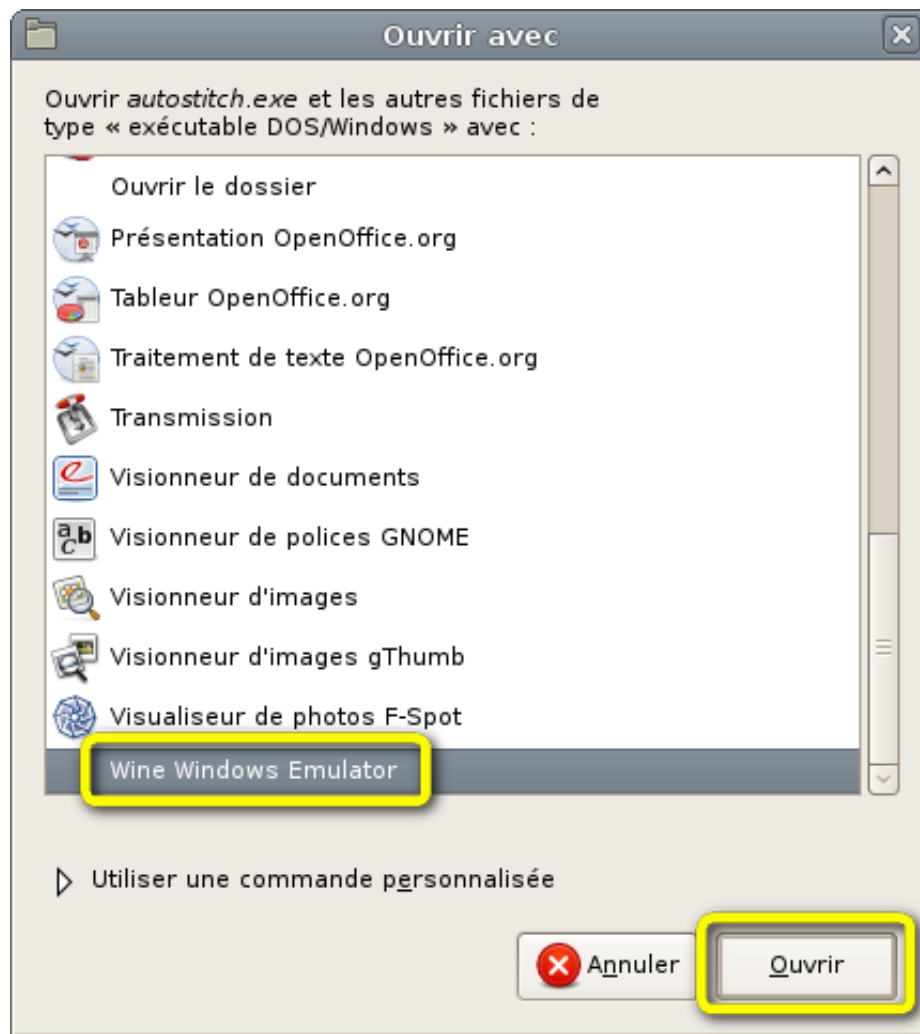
Ouvrir avec

Ouvrir autostitch.exe et les autres fichiers de type « exécutable DOS/Windows » avec :

Ouvrir le dossier
Présentation OpenOffice.org
Tableur OpenOffice.org
Traitement de texte OpenOffice.org
Transmission
Visionneur de documents
Visionneur de polices GNOME
Visionneur d'images
Visionneur d'images gThumb
Visualiseur de photos F-Spot
Wine Windows Emulator

Utiliser une commande personnalisée

Annuler
Ouvrir